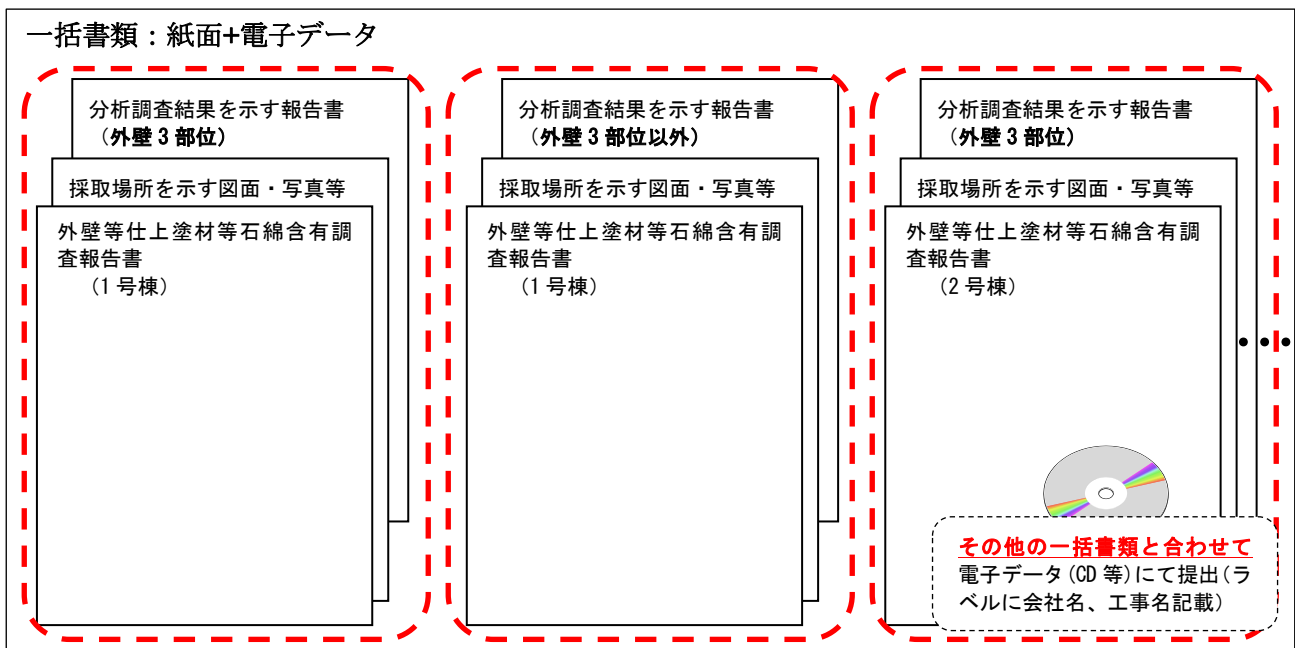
一括書類：紙面+電子データ

分析調査結果を示す報告書
（外壁３部位）

採取場所を示す図面・写真等

外壁等仕上塗材等石綿含有調査報告書
（1号棟）

分析調査結果を示す報告書
（外壁３部位以外）

採取場所を示す図面・写真等

外壁等仕上塗材等石綿含有調査報告書
（1号棟）

分析調査結果を示す報告書
（外壁３部位）

採取場所を示す図面・写真等

外壁等仕上塗材等石綿含有調査報告書
（2号棟）

•••

その他の一括書類と合わせて
電子データ（CD等）にて提出（ラベルに会社名、工事名記載）